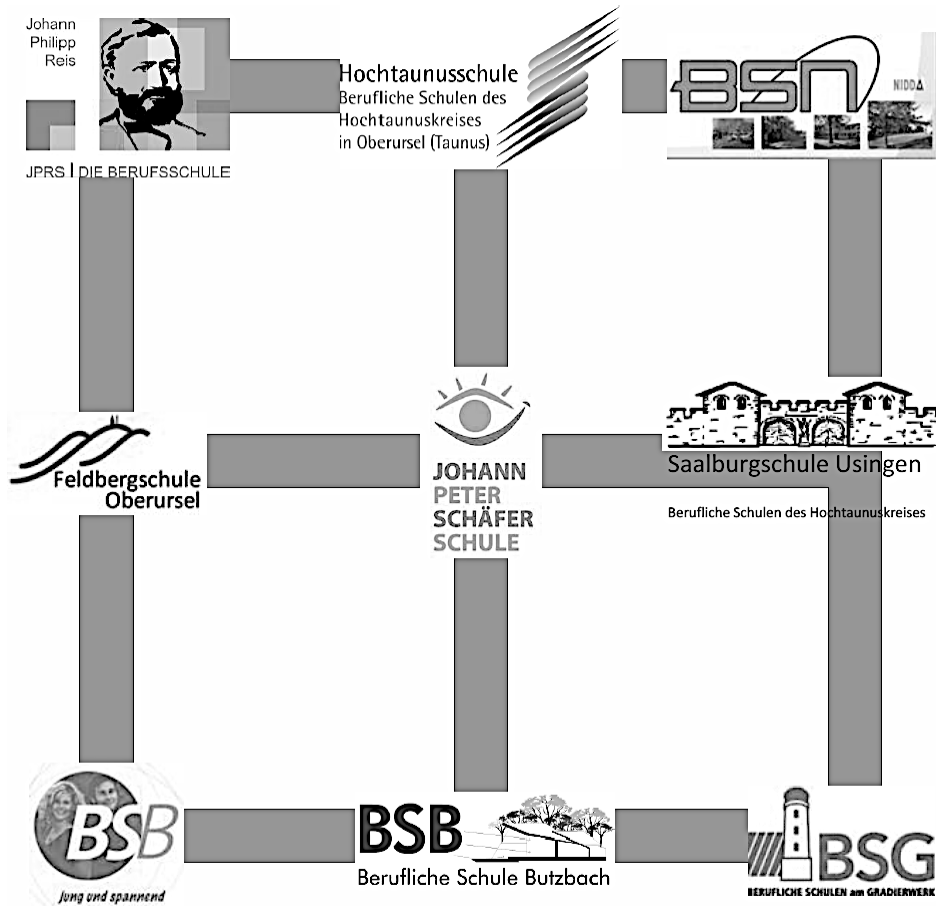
Johann Philipp Reis

JPRS | DIE BERUFSSCHULE

Hochtaunusschule
Berufliche Schulen des Hochtaunuskreises in Oberursel (Taunus)

BSN
NIDDA

Feldbergschule Oberursel

JOHANN PETER SCHÄFER SCHULE

Saalburgschule Usingen

Berufliche Schulen des Hochtaunuskreises

BSB
Jung und spannend

BSB
Berufliche Schule Butzbach

BSG
BERUFLICHE SCHULEN am GRADIERWERK